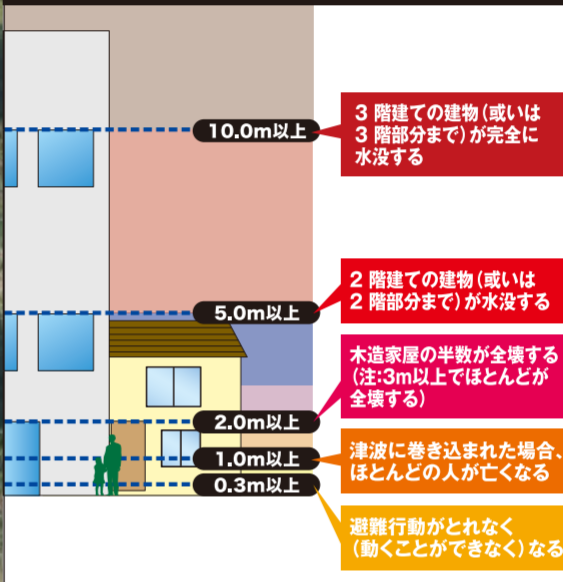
10.0m以上

3 階建ての建物（或いは 3 階部分まで）が完全に水没する

5.0m以上

2 階建ての建物（或いは 2 階部分まで）が水没する

木造家屋の半数が全壊する（注：3m以上でほとんどが全壊する）

2.0m以上

津波に巻き込まれた場合、ほとんどの人が亡くなる

1.0m以上

0.3m以上

避難行動がとれなく（動くことができなく）なる